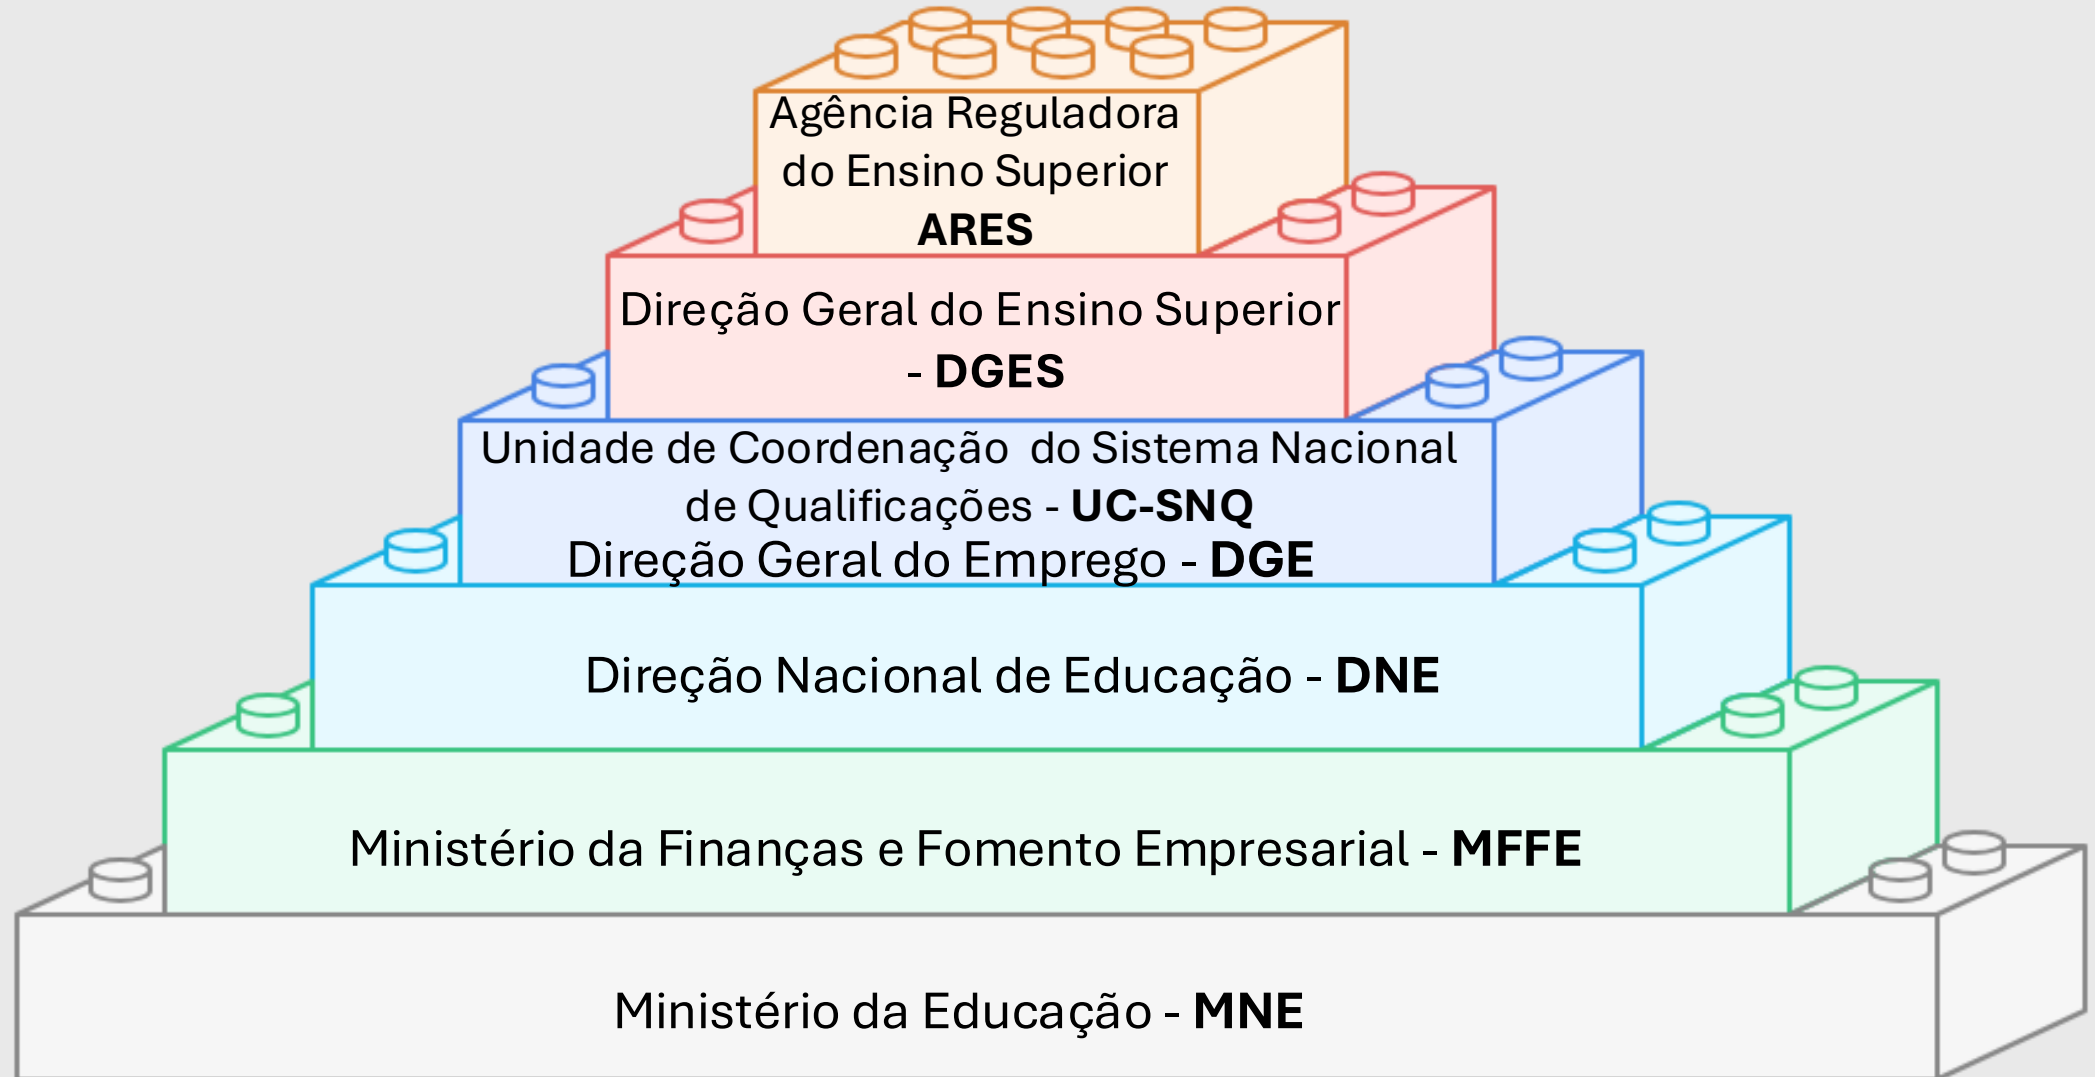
Agência Reguladora do Ensino Superior **ARES**

Direção Geral do Ensino Superior - **DGES**

Unidade de Coordenação do Sistema Nacional de Qualificações - **UC-SNQ**

Direção Geral do Emprego - **DGE**

Direção Nacional de Educação - **DNE**

Ministério da Finanças e Fomento Empresarial - **MFFE**

Ministério da Educação - **MNE**